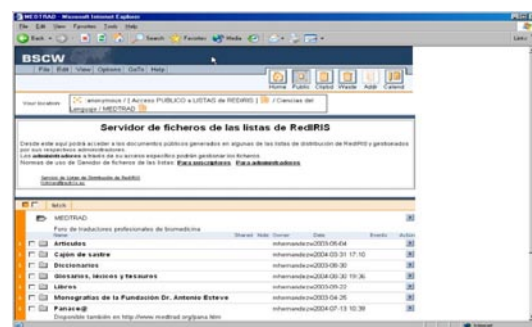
MEDTRAD - Microsoft Internet Explorer
File Edit View Favorites Tools Help
Back Search Favorites Media
Links
BSCW
File Edit View Options GoTo Help
Home Public Clipbd Waste Addr Calend
Your location: anonymous / [ Acceso PUBLICO a LISTAS de REDIRIS ] / Ciencias del Lenguaje / MEDTRAD
Servidor de ficheros de las listas de RedIRIS
Desde este aquí podrá acceder a los documentos públicos generados en algunas de las listas de distribución de RedIRIS y gestionados por sus respectivos administradores.
Los administradores a través de su acceso específico podrán gestionar los ficheros.
Normas de uso de Servidor de ficheros de las listas: Para suscriptores Para administradores
Servicio de Listas de Distribución de RedIRIS
listmas@rediris.es
MEDTRAD
Foro de traductores profesionales de biomedicina
Name Shared Note Owner Date Events Action
Artículos mfernandezw 2003-06-04
Cajón de sastre mfernandezw 2004-03-31 17:10
Diccionarios mfernandezw 2003-06-30
Glosarios, léxicos y tesauros mfernandezw 2003-06-30 19:36
Libros mfernandezw 2003-09-23
Monografías de la Fundación Dr. Antonio Esteve mfernandezw 2003-04-26
Panace@ mfernandezw 2004-07-13 10:39
Disponible también en http://www.medtrad.org/panacea.htm
Internet